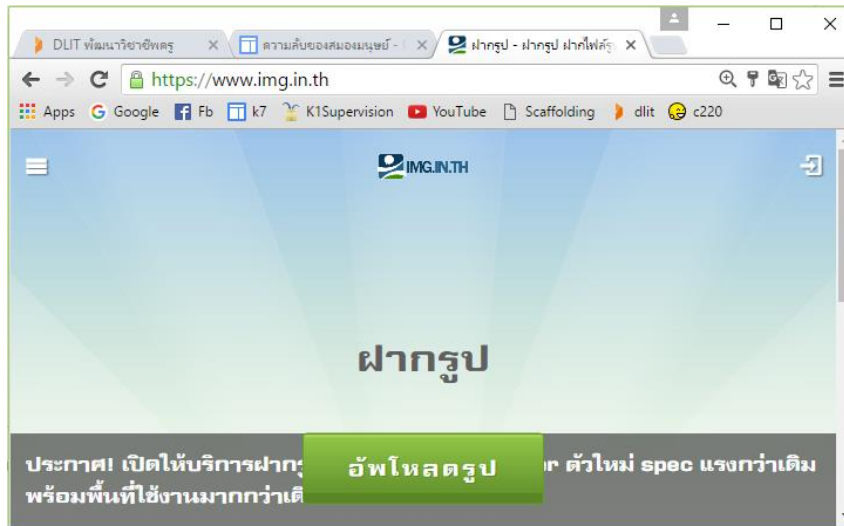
DLIT พัฒนาวิชาชีพครู ×
ความลับของสมองมนุษย์ - ×
ฝากรูป - ฝากรูป ฝากไฟล์รู ×

https://www.img.in.th

Apps Google Fb k7 K1Supervision YouTube Scaffolding dlit c220

IMG.IN.TH

ฝากรูป

ประกาศ! เปิดให้บริการฝากรู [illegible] r ตัวใหม่ spec แรงกว่าเดิม พร้อมพื้นที่ใช้งานมากกว่าเดิ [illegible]

อัพโหลดรูป